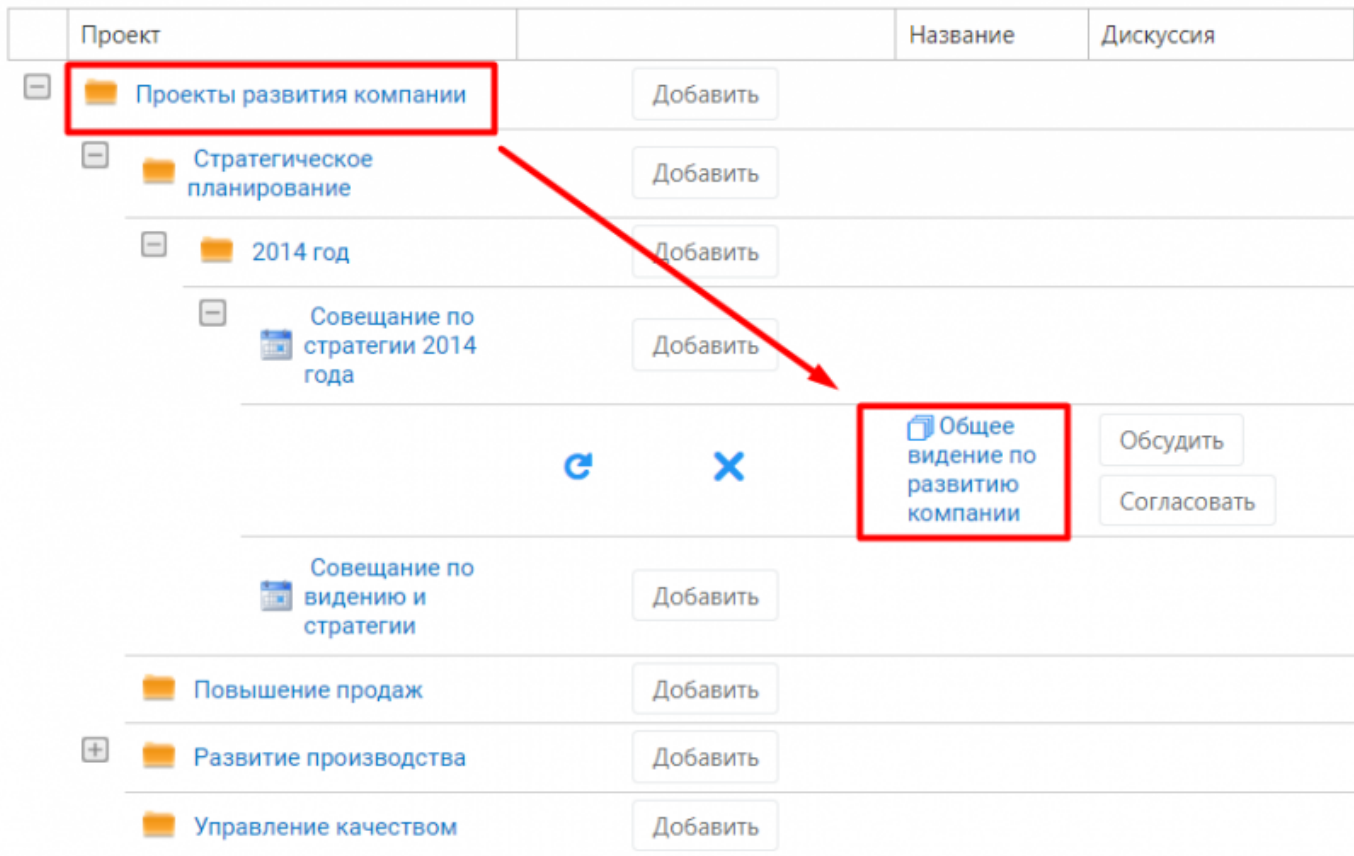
| Проект | | Название | Дискуссия |
|---|---|---|---|
| Проекты развития компании | Добавить | | |
| Стратегическое планирование | Добавить | | |
| 2014 год | Добавить | | |
| Совещание по стратегии 2014 года | Добавить | | |
| | | Общее видение по развитию компании | Обсудить Согласовать |
| Совещание по видению и стратегии | Добавить | | |
| Повышение продаж | Добавить | | |
| Развитие производства | Добавить | | |
| Управление качеством | Добавить | | |